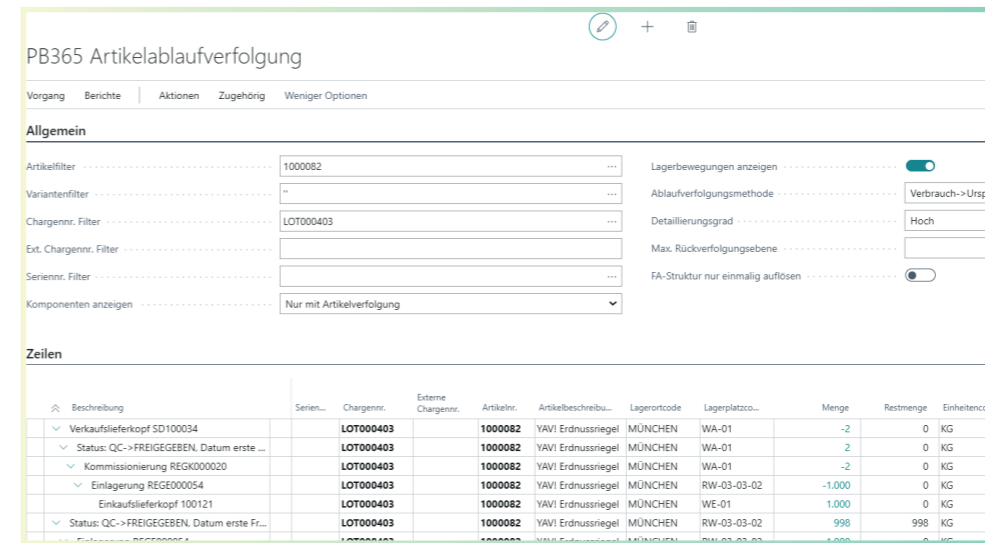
PB365 Artikelablaufverfolgung

Vorgang Berichte Aktionen Zugehörig Weniger Optionen

Allgemein

Artikelfilter 1000082 ···

Variantenfilter '' ···

Chargennr. Filter LOT000403 ···

Ext. Chargennr. Filter

Seriennr. Filter ···

Komponenten anzeigen Nur mit Artikelverfolgung

Lagerbewegungen anzeigen

Ablaufverfolgungsmethode Verbrauch->Ursp

Detaillierungsgrad Hoch

Max. Rückverfolgungsebene

FA-Struktur nur einmalig auflösen

Zeilen

| Beschreibung | Serien... | Chargennr. | Externe Chargennr. | Artikelnr. | Artikelbeschreibu... | Lagerortcode | Lagerplatzco... | Menge | Restmenge | Einheitenc |
|---|---|---|---|---|---|---|---|---|---|---|
| Verkaufslieferkopf SD100034 | | LOT000403 | | 1000082 | YAV! Erdnussriegel | MÜNCHEN | WA-01 | -2 | 0 | KG |
| Status: QC->FREIGEGEBEN, Datum erste ... | | LOT000403 | | 1000082 | YAV! Erdnussriegel | MÜNCHEN | WA-01 | 2 | 0 | KG |
| Kommissionierung REGK000020 | | LOT000403 | | 1000082 | YAV! Erdnussriegel | MÜNCHEN | WA-01 | -2 | 0 | KG |
| Einlagerung REGE000054 | | LOT000403 | | 1000082 | YAV! Erdnussriegel | MÜNCHEN | RW-03-03-02 | -1.000 | 0 | KG |
| Einkaufslieferkopf 100121 | | LOT000403 | | 1000082 | YAV! Erdnussriegel | MÜNCHEN | WE-01 | 1.000 | 0 | KG |
| Status: QC->FREIGEGEBEN, Datum erste Fr... | | LOT000403 | | 1000082 | YAV! Erdnussriegel | MÜNCHEN | RW-03-03-02 | 998 | 998 | KG |